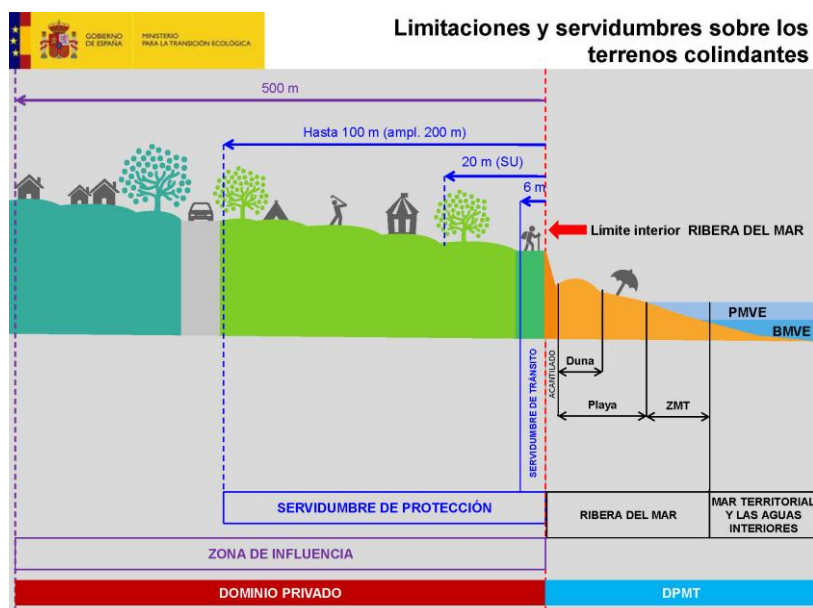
GOBIERNO DE ESPAÑA
MINISTERIO PARA LA TRANSICIÓN ECOLÓGICA

Limitaciones y servidumbres sobre los terrenos colindantes

500 m

Hasta 100 m (ampl. 200 m)

20 m (SU)

6 m

Límite interior RIBERA DEL MAR

PMVE

BMVE

SERVIDUMBRE DE TRÁNSITO

ACANTILADO

Duna

Playa

ZMT

SERVIDUMBRE DE PROTECCIÓN

RIBERA DEL MAR

MAR TERRITORIAL Y LAS AGUAS INTERIORES

ZONA DE INFLUENCIA

DOMINIO PRIVADO

DPMT